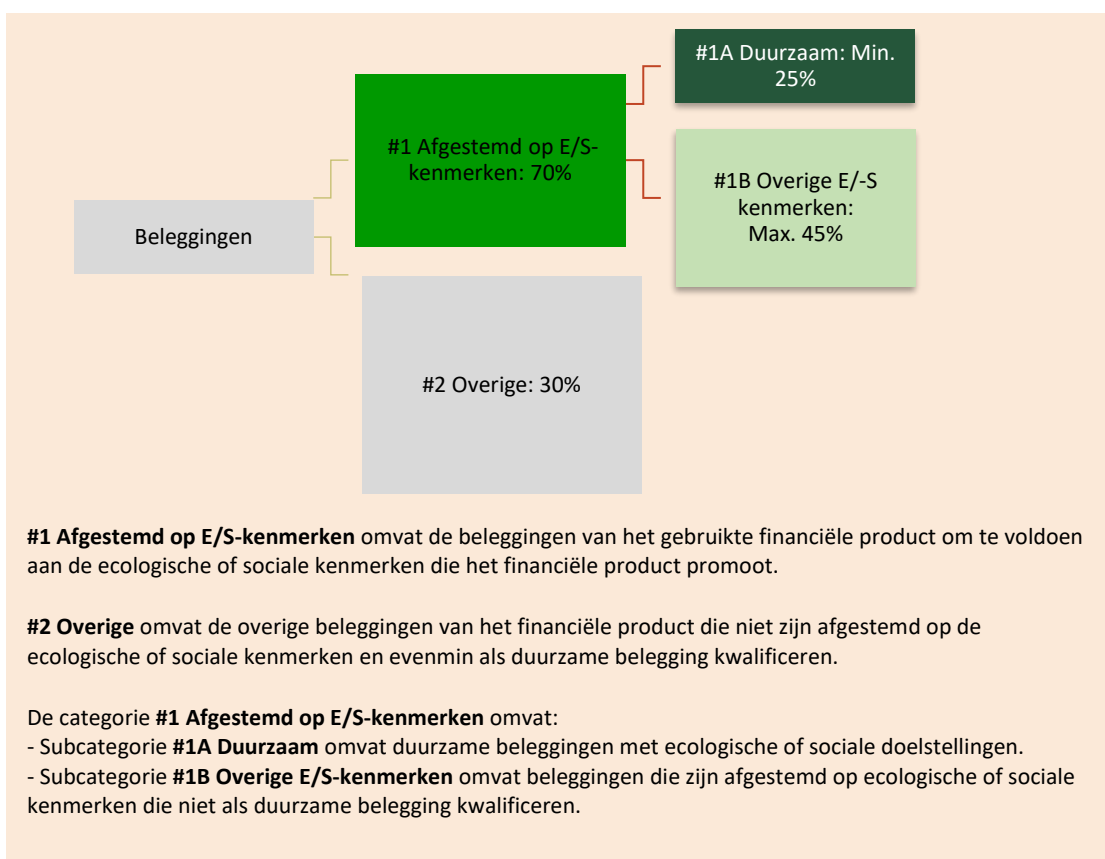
#1A Duurzaam: Min. 25%

#1 Afgestemd op E/S-kenmerken: 70%

#1B Overige E/-S kenmerken: Max. 45%

Beleggingen

#2 Overige: 30%

**#1 Afgestemd op E/S-kenmerken** omvat de beleggingen van het gebruikte financiële product om te voldoen aan de ecologische of sociale kenmerken die het financiële product promoot.

**#2 Overige** omvat de overige beleggingen van het financiële product die niet zijn afgestemd op de ecologische of sociale kenmerken en evenmin als duurzame belegging kwalificeren.

De categorie **#1 Afgestemd op E/S-kenmerken** omvat:
- Subcategorie **#1A Duurzaam** omvat duurzame beleggingen met ecologische of sociale doelstellingen.
- Subcategorie **#1B Overige E/S-kenmerken** omvat beleggingen die zijn afgestemd op ecologische of sociale kenmerken die niet als duurzame belegging kwalificeren.